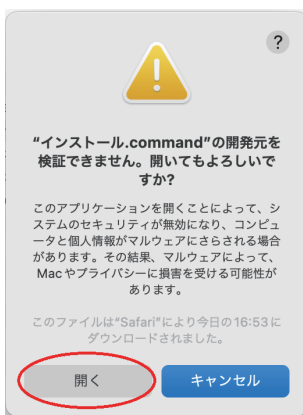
?

“インストール.command”の開発元を検証できません。開いてもよろしいですか?

このアプリケーションを開くことによって、システムのセキュリティが無効になり、コンピュータと個人情報がマルウェアにさらされる場合があります。その結果、マルウェアによって、Macやプライバシーに損害を受ける可能性があります。

このファイルは“Safari”により今日の16:53にダウンロードされました。

開く

キャンセル